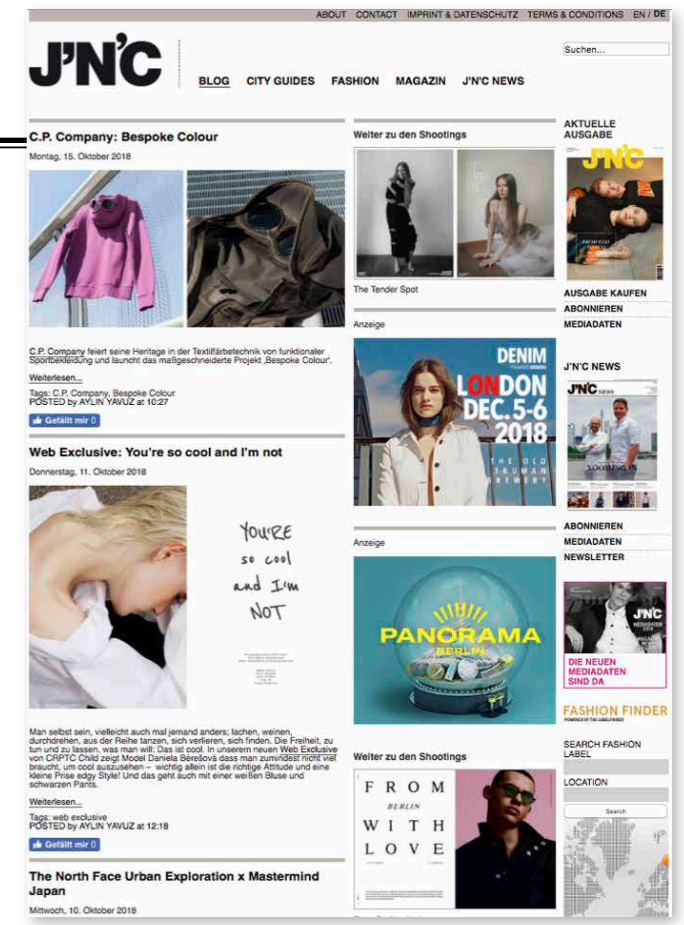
ABOUT CONTACT IMPRINT & DATENSCHUTZ TERMS & CONDITIONS EN / DE

J'N'C

Suchen...

BLOG CITY GUIDES FASHION MAGAZIN J'N'C NEWS

C.P. Company: Bespoke Colour

Montag, 15. Oktober 2018

C.P. Company feiert seine Heritage in der Textilfärbetechnik von funktionaler Sportbekleidung und launcht das maßgeschneiderte Projekt ‚Bespoke Colour'.

Weiterlesen...

Tags: C.P. Company, Bespoke Colour
POSTED by AYLIN YAVUZ at 10:27

Gefällt mir 0

Web Exclusive: You're so cool and I'm not

Donnerstag, 11. Oktober 2018

YOU'RE so cool and I'm NOT

Man selbst sein, vielleicht auch mal jemand anders; lachen, weinen, durchdrehen, aus der Reihe tanzen, sich verlieren, sich finden. Die Freiheit, zu tun und zu lassen, was man will: Das ist cool. In unserem neuen Web Exclusive von CRPTC Child zeigt Model Daniela Běrešová dass man zumindest nicht viel braucht, um cool auszusehen – wichtig allein ist die richtige Attitude und eine kleine Prise edgy Style! Und das geht auch mit einer weißen Bluse und schwarzen Pants.

Weiterlesen...

Tags: web exclusive
POSTED by AYLIN YAVUZ at 12:18

Gefällt mir 0

The North Face Urban Exploration x Mastermind Japan

Mittwoch, 10. Oktober 2018

Weiter zu den Shootings

The Tender Spot

Anzeige

DENIM LONDON DEC. 5-6 2018 THE OLD TRUMAN BREWERY

Anzeige

PANORAMA BERLIN

Weiter zu den Shootings

FROM BERLIN WITH LOVE

AKTUELLE AUSGABE

J'N'C

AUSGABE KAUFEN
ABONNIEREN
MEDIADATEN

J'N'C NEWS

J'N'C NEWS

ABONNIEREN
MEDIADATEN
NEWSLETTER

J'N'C

DIE NEUEN MEDIADATEN SIND DA

FASHION FINDER

SEARCH FASHION LABEL

LOCATION

Search